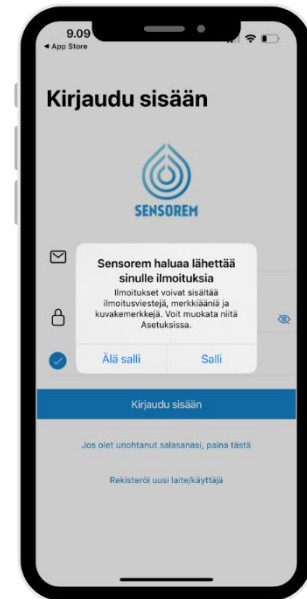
9.09
◀ App Store

Kirjaudu sisään

SENSOREM

Sensorem haluaa lähettää sinulle ilmoituksia

Ilmoitukset voivat sisältää ilmoitusviestejä, merkkiääniä ja kuvakemerkkejä. Voit muokata niitä Asetuksissa.

Älä salli

Salli

Kirjaudu sisään

Jos olet unohtanut salasanasi, paina tästä

Rekisteröi uusi laite/käyttäjä